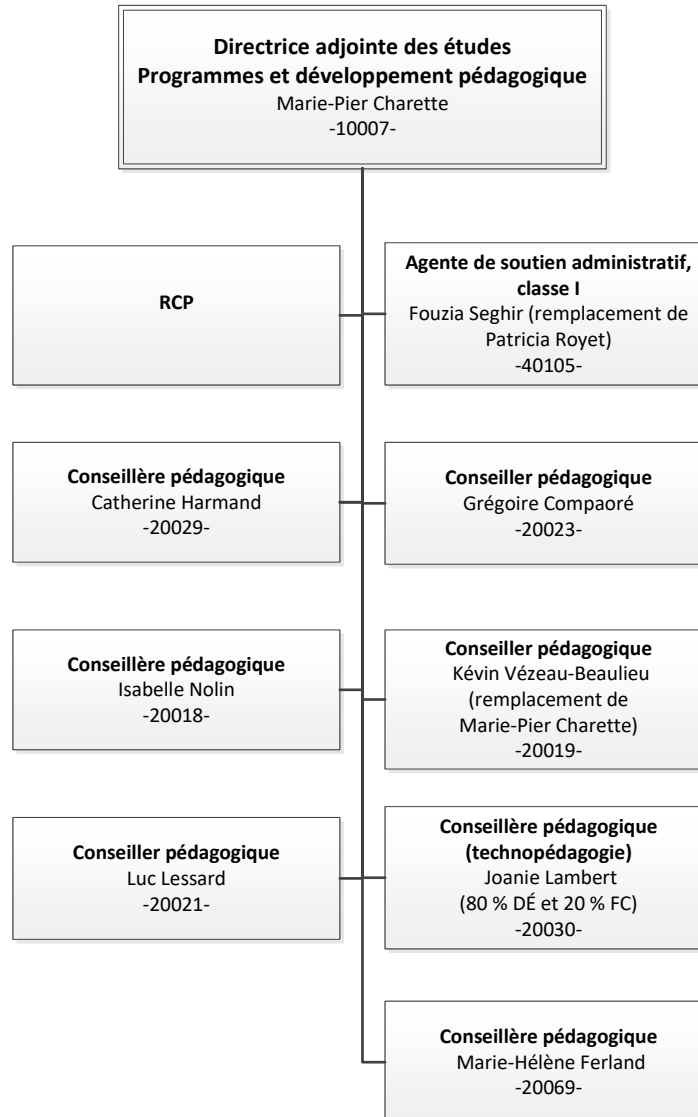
**Directrice adjointe des études**
**Programmes et développement pédagogique**
Marie-Pier Charette
-10007-

**RCP**

**Agente de soutien administratif, classe I**
Fouzia Seghir (remplacement de Patricia Royet)
-40105-

**Conseillère pédagogique**
Catherine Harmand
-20029-

**Conseiller pédagogique**
Grégoire Compaoré
-20023-

**Conseillère pédagogique**
Isabelle Nolin
-20018-

**Conseiller pédagogique**
Kévin Vézeau-Beaulieu
(remplacement de Marie-Pier Charette)
-20019-

**Conseiller pédagogique**
Luc Lessard
-20021-

**Conseillère pédagogique (technopédagogie)**
Joanie Lambert
(80 % DÉ et 20 % FC)
-20030-

**Conseillère pédagogique**
Marie-Hélène Ferland
-20069-